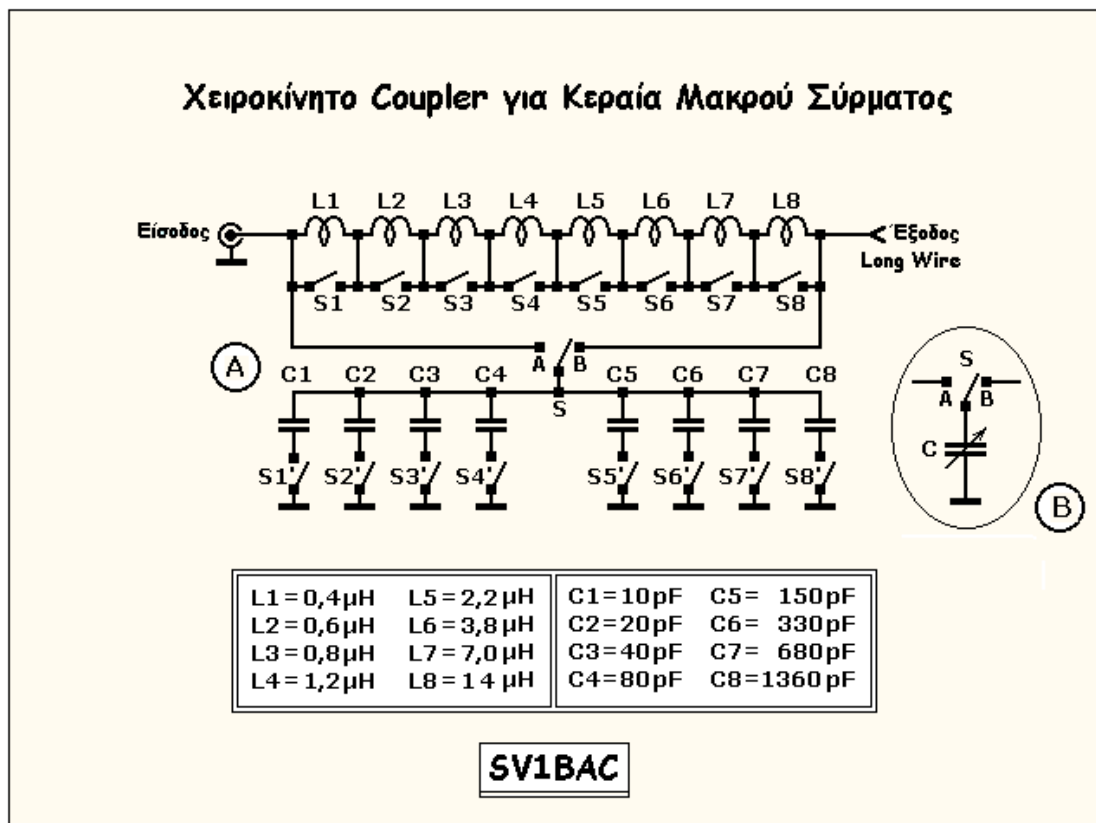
Χειροκίνητο Coupler για Κεραία Μακρού Σύρματος

Είσοδος

L1 L2 L3 L4 L5 L6 L7 L8

Έξοδος
Long Wire

S1 S2 S3 S4 S5 S6 S7 S8

A

A B

S

C1 C2 C3 C4 C5 C6 C7 C8

S1' S2' S3' S4' S5' S6' S7' S8'

S
A B
C

B

| L1 = 0,4μH | L5 = 2,2 μH | C1 = 10pF | C5 = 150pF |
|---|---|---|---|
| L2 = 0,6μH | L6 = 3,8 μH | C2 = 20pF | C6 = 330pF |
| L3 = 0,8μH | L7 = 7,0 μH | C3 = 40pF | C7 = 680pF |
| L4 = 1,2μH | L8 = 14 μH | C4 = 80pF | C8 = 1360pF |

SV1BAC